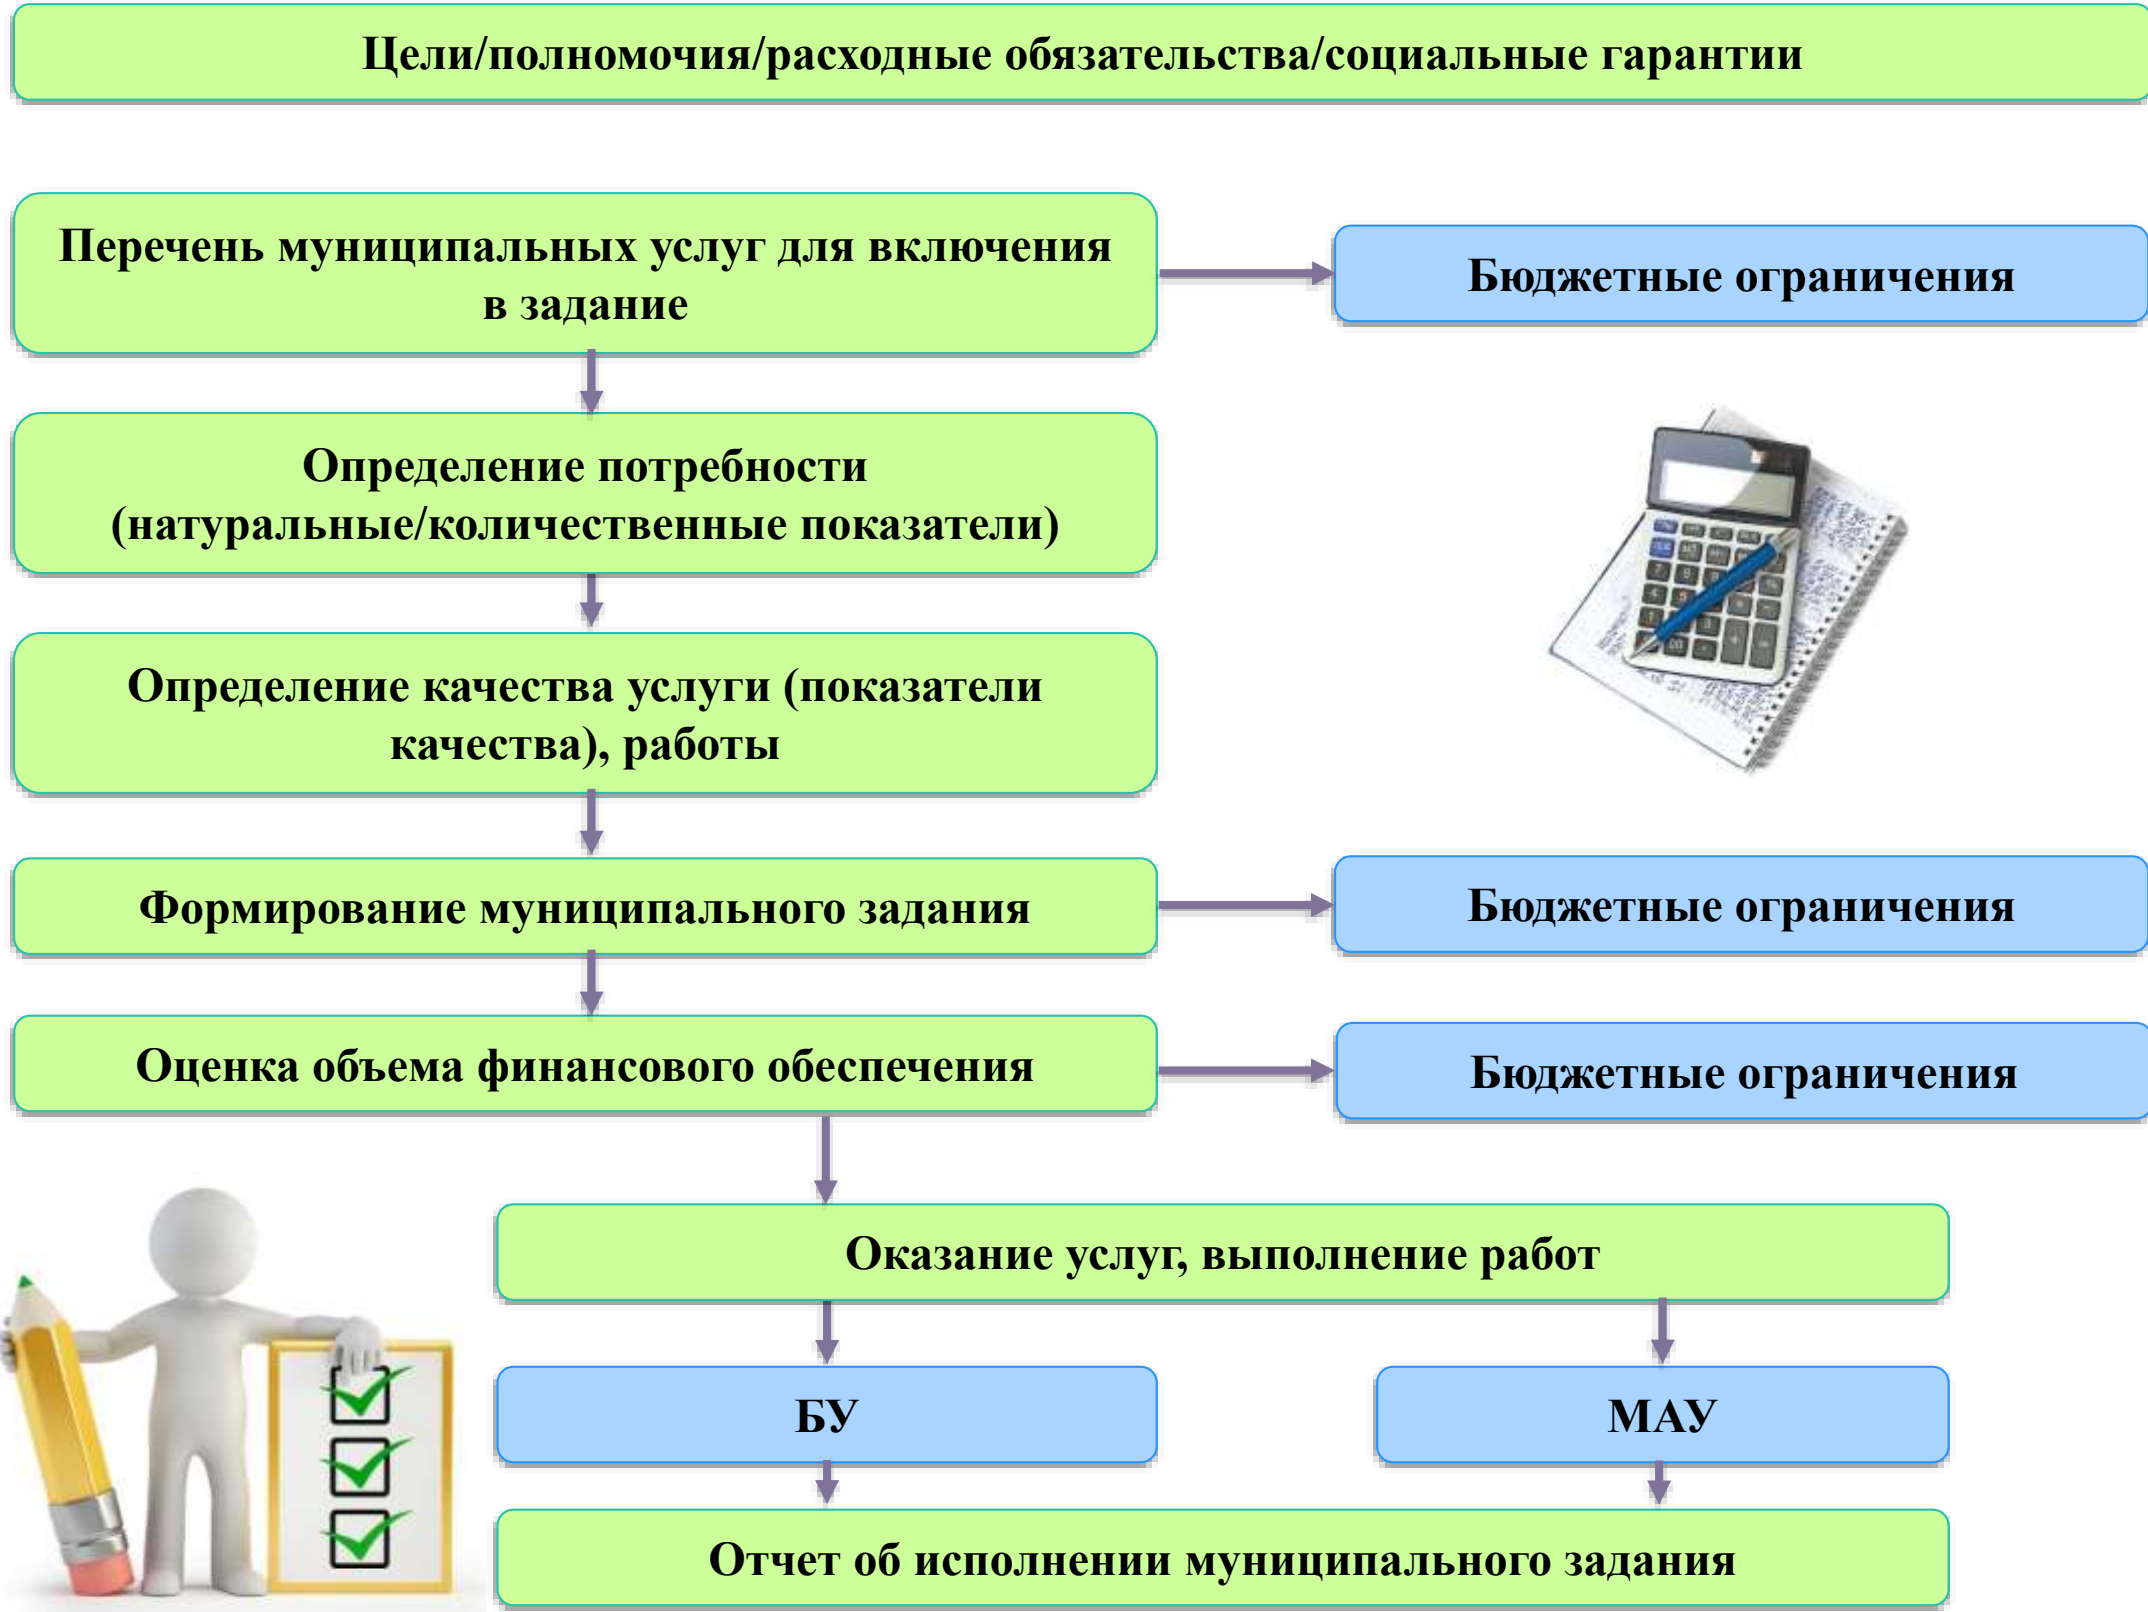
Цели/полномочия/расходные обязательства/социальные гарантии

Перечень муниципальных услуг для включения в задание

Бюджетные ограничения

Определение потребности (натуральные/количественные показатели)

Определение качества услуги (показатели качества), работы

Формирование муниципального задания

Бюджетные ограничения

Оценка объема финансового обеспечения

Бюджетные ограничения

Оказание услуг, выполнение работ

БУ

МАУ

Отчет об исполнении муниципального задания